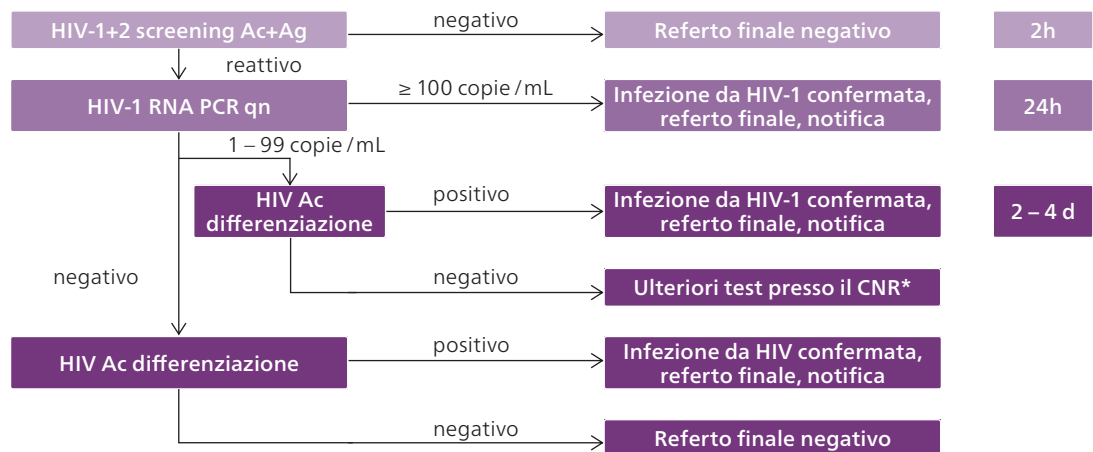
HIV-1+2 screening Ac+Ag
negativo
Referto finale negativo
2h

reattivo

HIV-1 RNA PCR qn
≥ 100 copie / mL
Infezione da HIV-1 confermata, referto finale, notifica
24h

1 – 99 copie / mL

HIV Ac differenziazione
positivo
Infezione da HIV-1 confermata, referto finale, notifica
2 – 4 d

negativo

negativo
Ulteriori test presso il CNR*

HIV Ac differenziazione
positivo
Infezione da HIV confermata, referto finale, notifica

negativo
Referto finale negativo